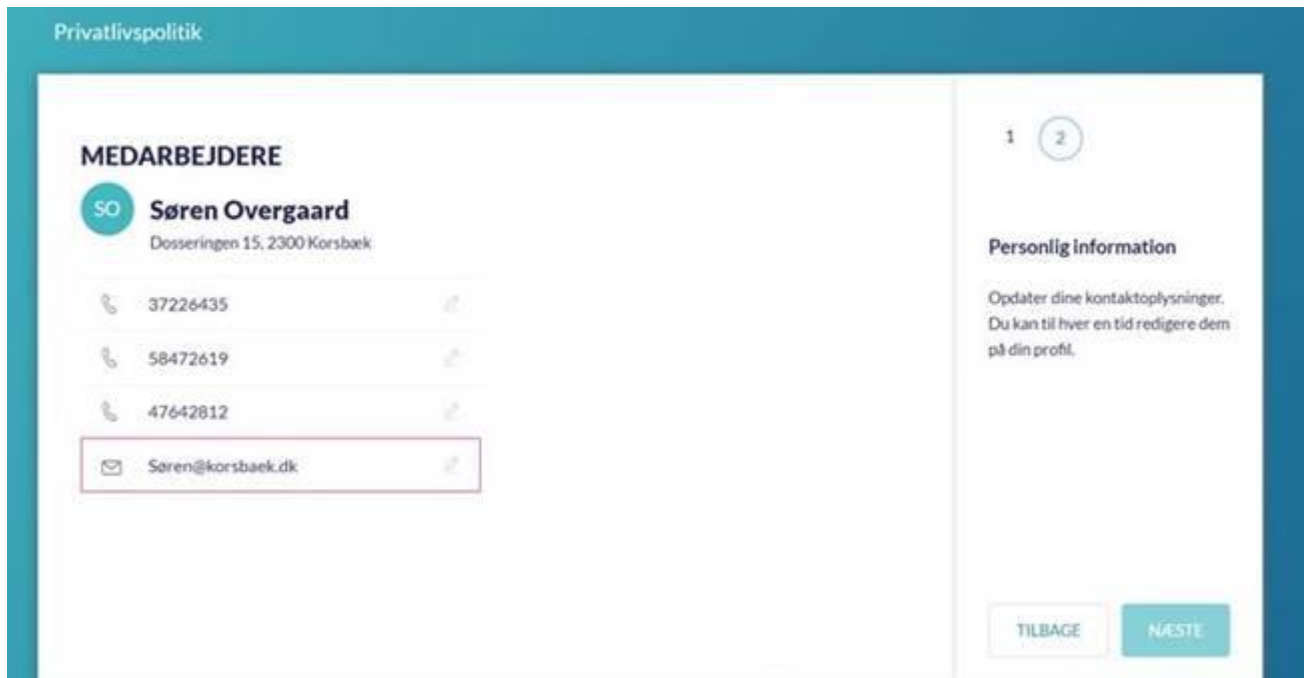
Privatlivspolitik

MEDARBEJDERE

SO Søren Overgaard

Dosseringen 15, 2300 Korsbæk

37226435

58472619

47642812

Søren@korsbaek.dk

1 2

Personlig information

Opdater dine kontaktoplysninger. Du kan til hver en tid redigere dem på din profil.

TILBAGE

NÆSTE